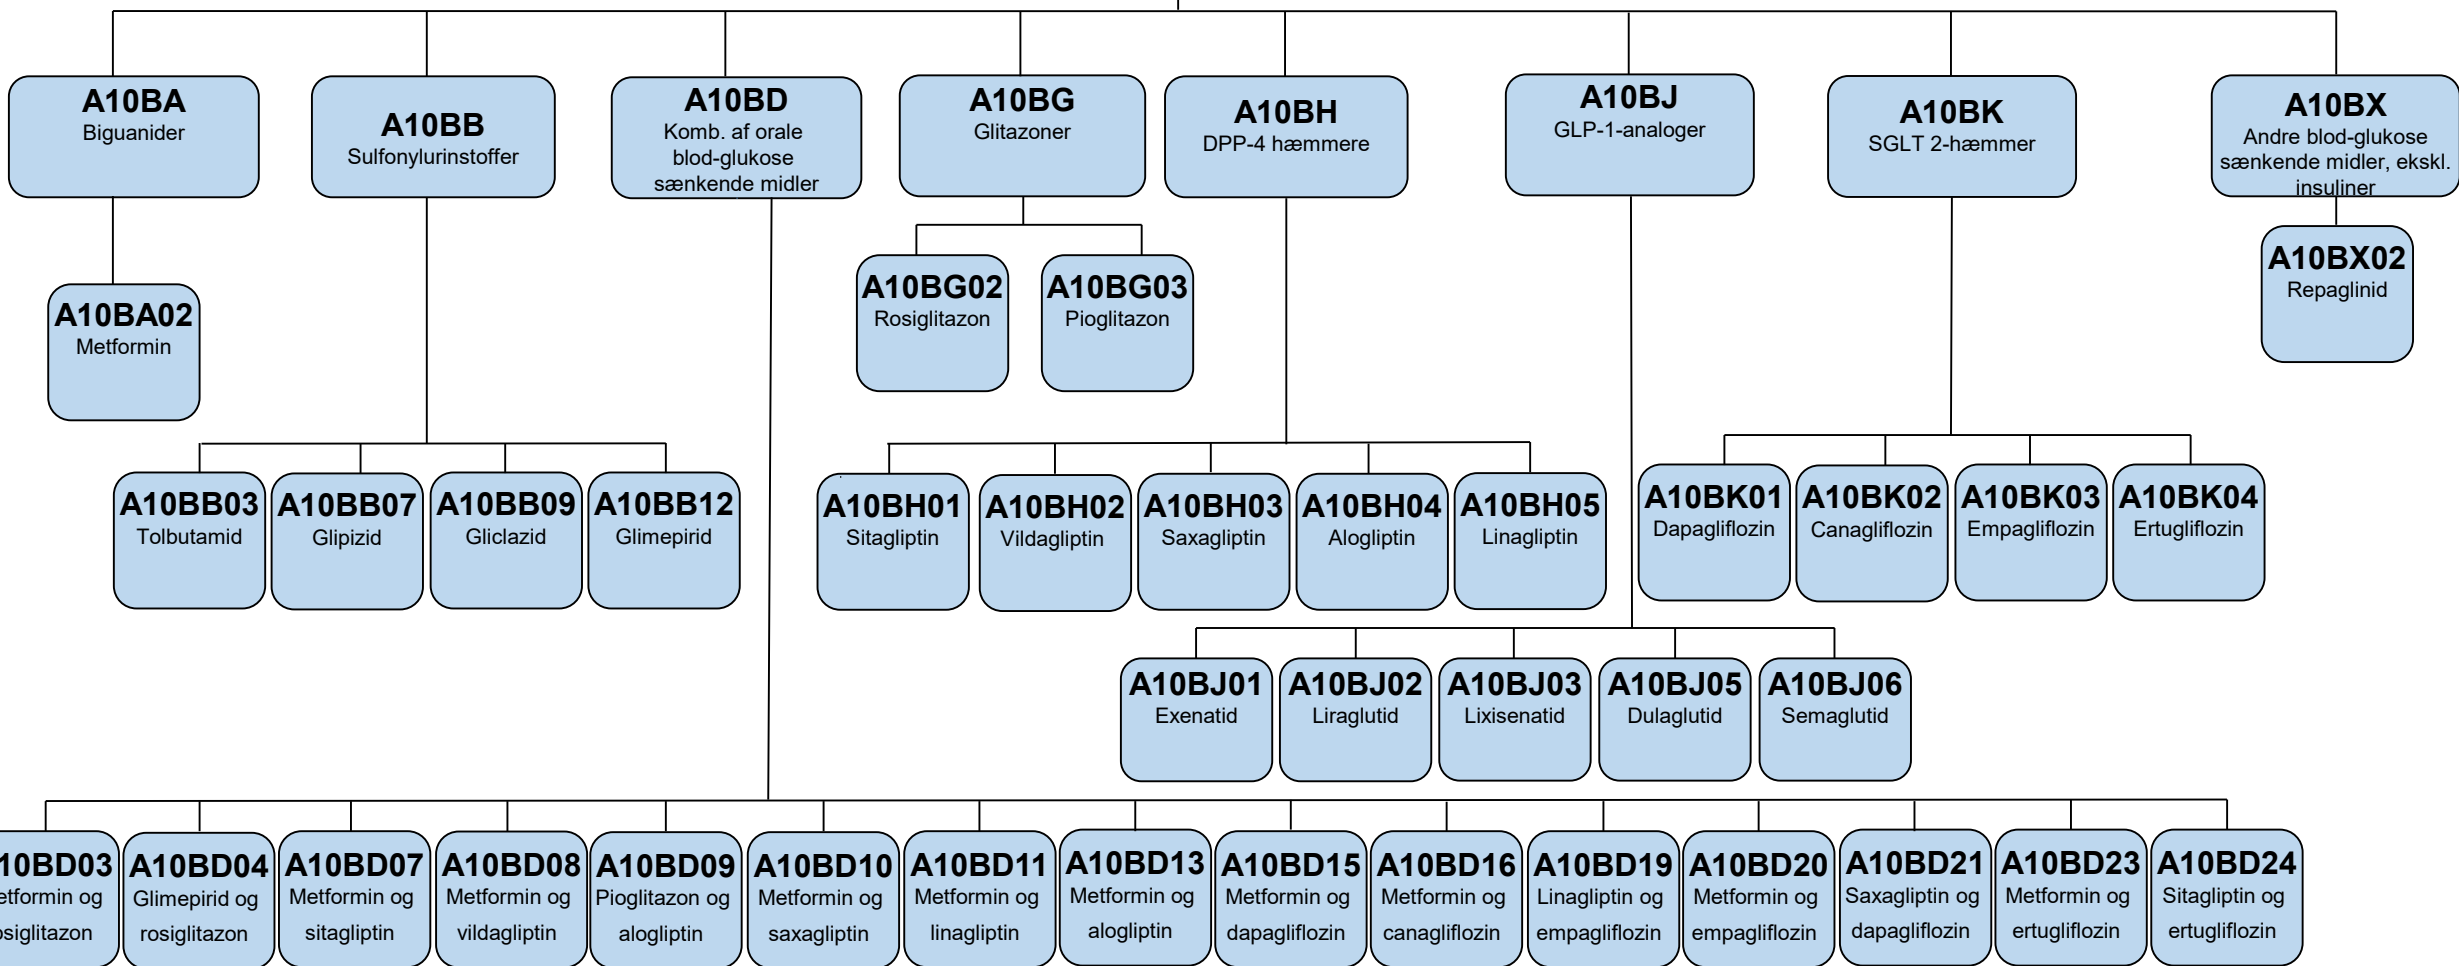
A10BA
Biguanider

A10BB
Sulfonylurinstoffer

A10BD
Komb. af orale blod-glukose sænkende midler

A10BG
Glitazoner

A10BH
DPP-4 hæmmere

A10BJ
GLP-1-analoger

A10BK
SGLT 2-hæmmer

A10BX
Andre blod-glukose sænkende midler, ekskl. insuliner

A10BA02
Metformin

A10BG02
Rosiglitazon

A10BG03
Pioglitazon

A10BX02
Repaglinid

A10BB03
Tolbutamid

A10BB07
Glipizid

A10BB09
Gliclazid

A10BB12
Glimepirid

A10BH01
Sitagliptin

A10BH02
Vildagliptin

A10BH03
Saxagliptin

A10BH04
Alogliptin

A10BH05
Linagliptin

A10BK01
Dapagliflozin

A10BK02
Canagliflozin

A10BK03
Empagliflozin

A10BK04
Ertugliflozin

A10BJ01
Exenatid

A10BJ02
Liraglutid

A10BJ03
Lixisenatid

A10BJ05
Dulaglutid

A10BJ06
Semaglutid

10BD03
etformin og osiglitazon

A10BD04
Glimepirid og rosiglitazon

A10BD07
Metformin og sitagliptin

A10BD08
Metformin og vildagliptin

A10BD09
Pioglitazon og alogliptin

A10BD10
Metformin og saxagliptin

A10BD11
Metformin og linagliptin

A10BD13
Metformin og alogliptin

A10BD15
Metformin og dapagliflozin

A10BD16
Metformin og canagliflozin

A10BD19
Linagliptin og empagliflozin

A10BD20
Metformin og empagliflozin

A10BD21
Saxagliptin og dapagliflozin

A10BD23
Metformin og ertugliflozin

A10BD24
Sitagliptin og ertugliflozin